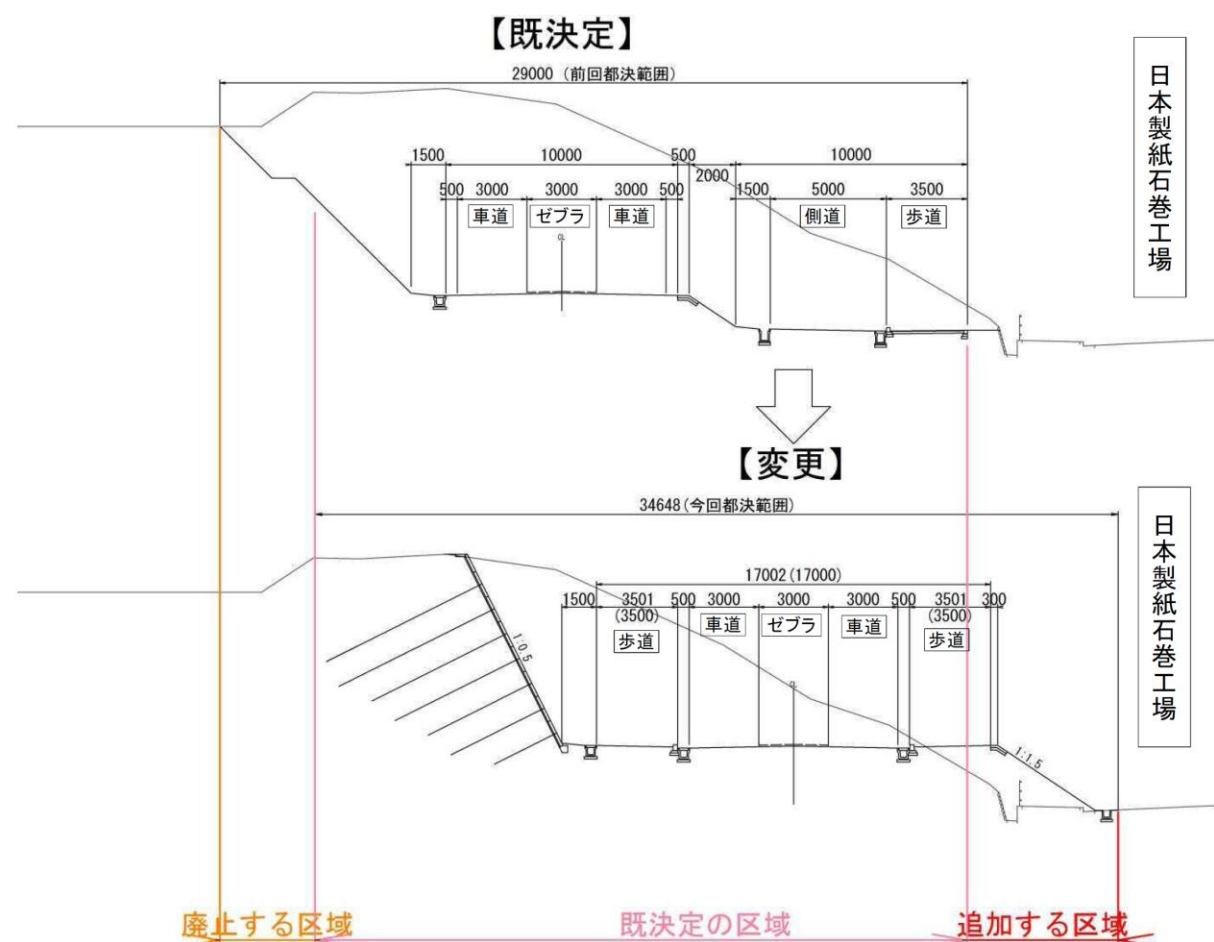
【既決定】

29000（前回都決範囲）

日本製紙石巻工場

1500 10000 500 10000
500 3000 3000 3000 500 2000 1500 5000 3500
車道 ゼブラ 車道 側道 歩道
CL

【変更】

34648（今回都決範囲）

日本製紙石巻工場

17002（17000）
1500 3501 (3500) 500 3000 3000 3000 500 3501 (3500) 300
歩道 車道 ゼブラ 車道 歩道
1:0.5
1:1.5

廃止する区域 既決定の区域 追加する区域